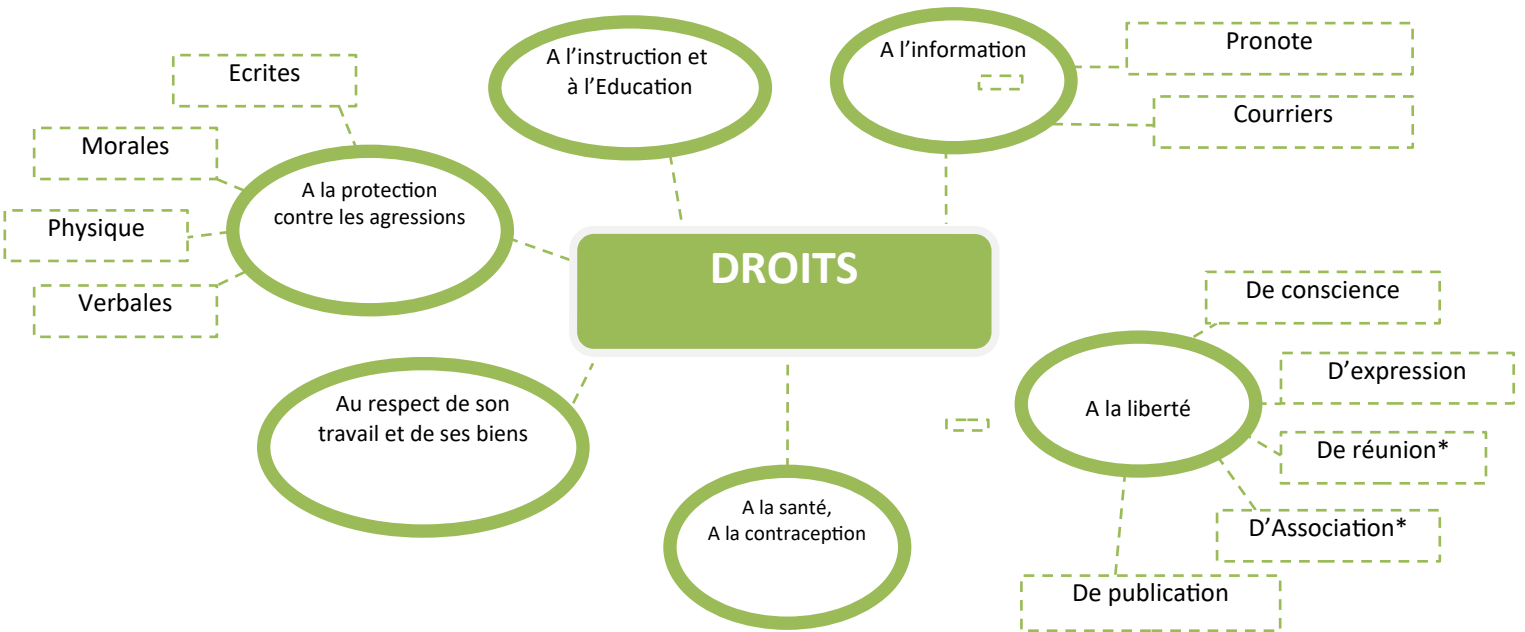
DROITS

A l'instruction et à l'Education

A l'information

Pronote

Courriers

A la protection contre les agressions

Ecrites

Morales

Physique

Verbales

Au respect de son travail et de ses biens

A la santé, A la contraception

A la liberté

De conscience

D'expression

De réunion*

D'Association*

De publication